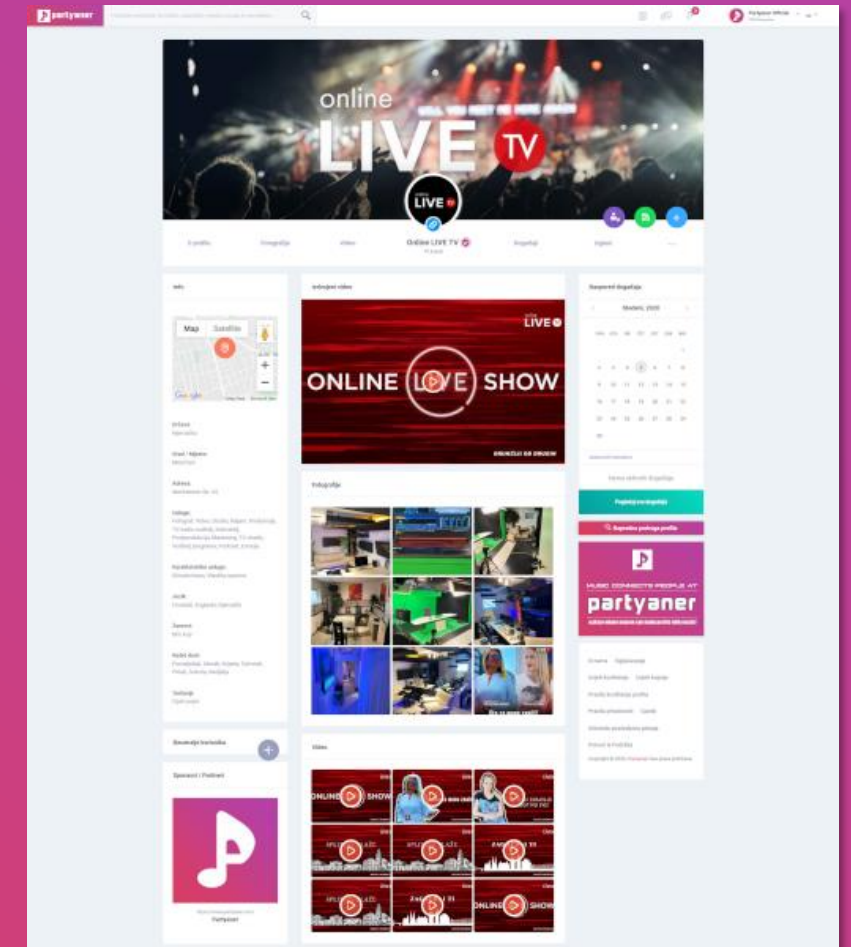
partyaner

Partyaner Official

online LIVE TV

online LIVE TV

O profilu

Fotografije

Video

Online LIVE TV

Događaji

Ugovor

Info

Map

Satellite

Istaknuti video

ONLINE LIVE SHOW

Fotografije

Video

ONLINE LIVE SHOW

Nadolazeći događaji

Studeni, 2020

1

2

3

4

5

6

7

8

9

10

11

12

13

14

15

16

17

18

19

20

21

22

23

24

25

26

27

28

29

30

Pogledaj sve događaje

Napredni pretraga profila

MUSIC CONNECTS PEOPLE AT

partyaner

Sponzori / Partneri

Partyaner